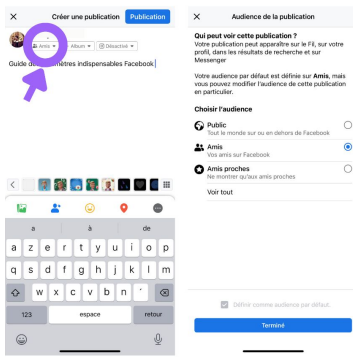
✕ Créer une publication Publication

Amis ▾ Album ▾ Désactivé ▾

Guide d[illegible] mètres indispensables Facebook

a à de

q s d f g h j k l m

w x c v b n ´

123 espace retour

✕ Audience de la publication

Qui peut voir cette publication ?
Votre publication peut apparaître sur le Fil, sur votre profil, dans les résultats de recherche et sur Messenger

Votre audience par défaut est définie sur **Amis**, mais vous pouvez modifier l'audience de cette publication en particulier.

Choisir l'audience

Public
Tout le monde sur ou en dehors de Facebook

Amis
Vos amis sur Facebook

Amis proches
Ne montrer qu'aux amis proches

Voir tout

Définir comme audience par défaut.

Terminé